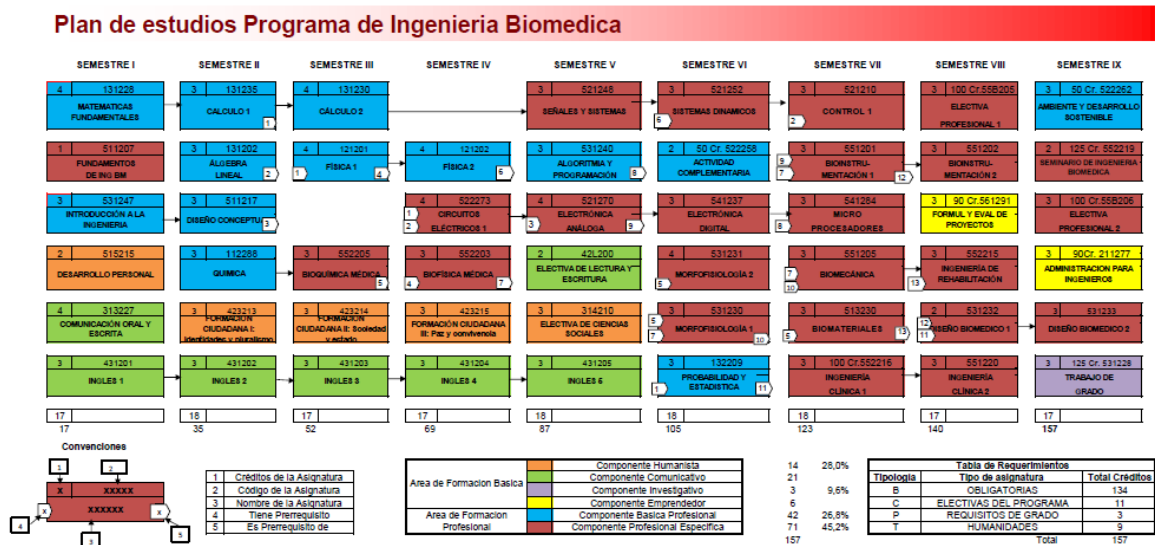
Plan de estudios Programa de Ingenieria Biomedica

SEMESTRE I

4 | 131228
MATEMATICAS FUNDAMENTALES

1 | 511207
FUNDAMENTOS DE ING BM

3 | 531247
INTRODUCCIÓN A LA INGENIERIA

2 | 515215
DESARROLLO PERSONAL

4 | 313227
COMUNICACIÓN ORAL Y ESCRITA

3 | 431201
INGLES 1

17
17

SEMESTRE II

3 | 131235
CALCULO 1
1

3 | 131202
ÁLGEBRA LINEAL
2

3 | 511217
DISEÑO CONCEPTU
3

3 | 112288
QUIMICA

3 | 423213
FORMACIÓN CIUDADANA I: Identidades y pluralismo

3 | 431202
INGLES 2

18
35

SEMESTRE III

4 | 131230
CÁLCULO 2

4 | 121201
FÍSICA 1
1 4

3 | 552205
BIOQUÍMICA MÉDICA

3 | 423214
FORMACIÓN CIUDADANA II: Sociedad y estado

3 | 431203
INGLES 3

17
52

SEMESTRE IV

4 | 121202
FÍSICA 2
5

4 | 522273
CIRCUITOS ELÉCTRICOS 1
1 2

3 | 552203
BIOFÍSICA MÉDICA
4 7

3 | 423215
FORMACIÓN CIUDADANA III: Paz y convivencia

3 | 431204
INGLES 4

17
69

SEMESTRE V

3 | 521246
SEÑALES Y SISTEMAS

3 | 531240
ALGORITMIA Y PROGRAMACIÓN
8

4 | 521270
ELECTRÓNICA ANÁLOGA
3 9

2 | 42L200
ELECTIVA DE LECTURA Y ESCRITURA

3 | 314210
ELECTIVA DE CIENCIAS SOCIALES

3 | 431205
INGLES 5

18
87

SEMESTRE VI

3 | 521252
SISTEMAS DINAMICOS
6

2 | 50 Cr. 522258
ACTIVIDAD COMPLEMENTARIA

4 | 541237
ELECTRÓNICA DIGITAL

4 | 531231
MORFOFISIOLOGÍA 2
5

3 | 531230
MORFOFISIOLOGÍA 1
5 7 10

3 | 132209
PROBABILIDAD Y ESTADISTICA
1 11

18
105

SEMESTRE VII

3 | 521210
CONTROL 1
2

3 | 551201
BIOINSTRUMENTACIÓN 1
9 7 12

3 | 541284
MICRO PROCESADORES
8

3 | 551205
BIOMECÁNICA
7 10

3 | 513230
BIOMATERIALES
6 13

3 | 100 Cr.552216
INGENIERÍA CLÍNICA 1

18
123

SEMESTRE VIII

3 | 100 Cr.55B205
ELECTIVA PROFESIONAL 1

3 | 551202
BIOINSTRUMENTACIÓN 2

3 | 90 Cr.561291
FORMUL Y EVAL DE PROYECTOS

3 | 552215
INGENIERÍA DE REHABILITACIÓN
13

2 | 531232
DISEÑO BIOMEDICO 1
12 11

3 | 551220
INGENIERÍA CLÍNICA 2

17
140

SEMESTRE IX

3 | 50 Cr. 522262
AMBIENTE Y DESARROLLO SOSTENIBLE

2 | 125 Cr. 552219
SEMINARIO DE INGENIERIA BIOMEDICA

3 | 100 Cr.55B206
ELECTIVA PROFESIONAL 2

3 | 90Cr. 211277
ADMINISTRACION PARA INGENIEROS

3 | 531233
DISEÑO BIOMEDICO 2

3 | 125 Cr. 531228
TRABAJO DE GRADO

17
157

Convenciones
1 2
X | XXXXX
XXXXXX
4 X X 5
3

| | |
|---|---|
| 1 | Créditos de la Asignatura |
| 2 | Código de la Asignatura |
| 3 | Nombre de la Asignatura |
| 4 | Tiene Prerrequisito |
| 5 | Es Prerrequisito de |

| | | | |
|---|---|---|---|
| Area de Formacion Basica | Componente Humanista | 14 | 28,0% |
| | Componente Comunicativo | 21 | |
| | Componente Investigativo | 3 | 9,6% |
| | Componente Emprendedor | 6 | |
| Area de Formacion Profesional | Componente Basica Profesional | 42 | 26,8% |
| | Componente Profesional Especifica | 71 | 45,2% |
| | | 157 | |

Tabla de Requerimientos
| Tipologia | Tipo de asignatura | Total Créditos |
|---|---|---|
| B | OBLIGATORIAS | 134 |
| C | ELECTIVAS DEL PROGRAMA | 11 |
| P | REQUISITOS DE GRADO | 3 |
| T | HUMANIDADES | 9 |
| | Total | 157 |